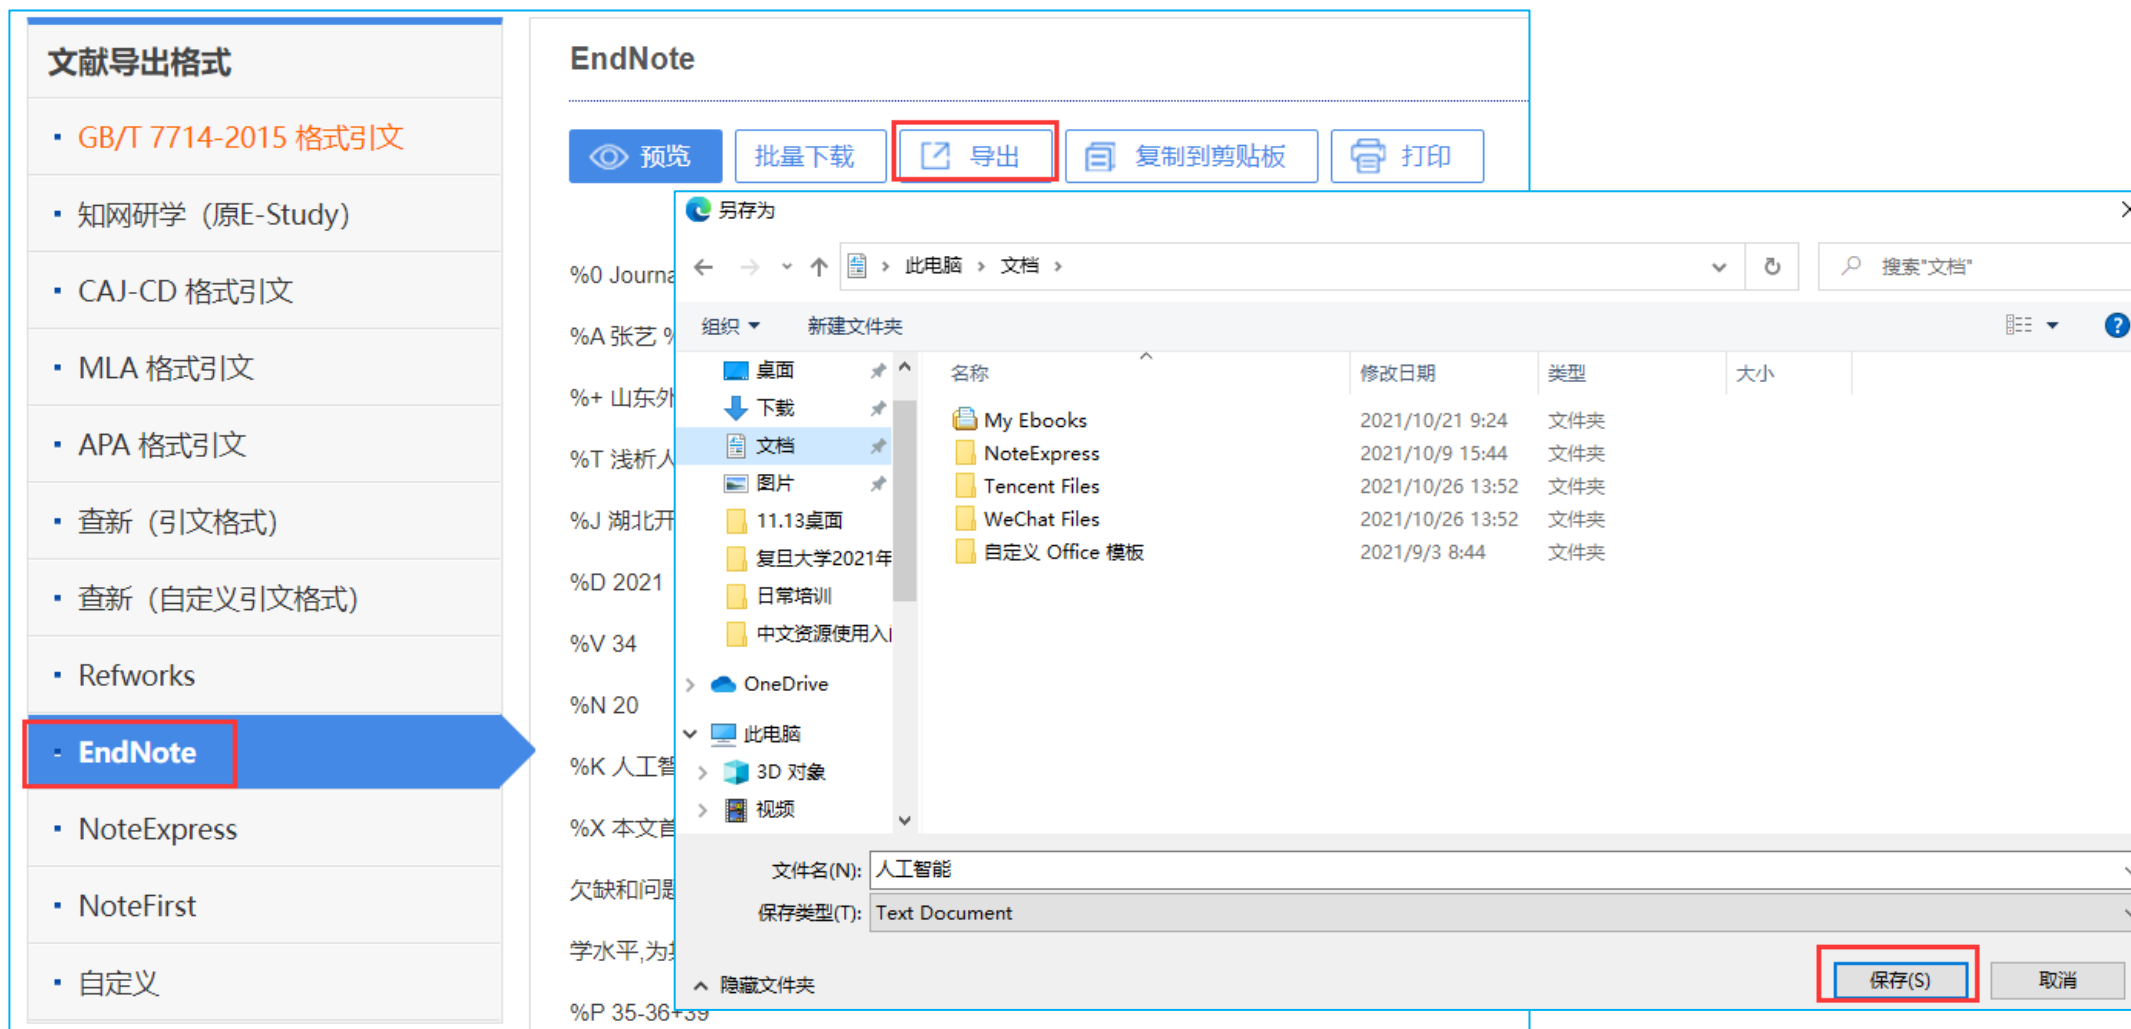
文献导出格式

- GB/T 7714-2015 格式引文
- 知网研学（原E-Study）
- CAJ-CD 格式引文
- MLA 格式引文
- APA 格式引文
- 查新（引文格式）
- 查新（自定义引文格式）
- Refworks
- EndNote
- NoteExpress
- NoteFirst
- 自定义

EndNote

预览 批量下载 导出 复制到剪贴板 打印

%0 Journa
%A 张艺
%+ 山东外
%T 浅析人
%J 湖北开
%D 2021
%V 34
%N 20
%K 人工智
%X 本文首
欠缺和问是
学水平,为
%P 35-36+39

另存为

此电脑 › 文档 ›

搜索"文档"

组织 ▾ 新建文件夹

桌面
下载
文档
图片
11.13桌面
复旦大学2021年
日常培训
中文资源使用入
OneDrive
此电脑
3D 对象
视频

| 名称 | 修改日期 | 类型 | 大小 |
|---|---|---|---|
| My Ebooks | 2021/10/21 9:24 | 文件夹 | |
| NoteExpress | 2021/10/9 15:44 | 文件夹 | |
| Tencent Files | 2021/10/26 13:52 | 文件夹 | |
| WeChat Files | 2021/10/26 13:52 | 文件夹 | |
| 自定义 Office 模板 | 2021/9/3 8:44 | 文件夹 | |

文件名(N): 人工智能
保存类型(T): Text Document

隐藏文件夹

保存(S) 取消